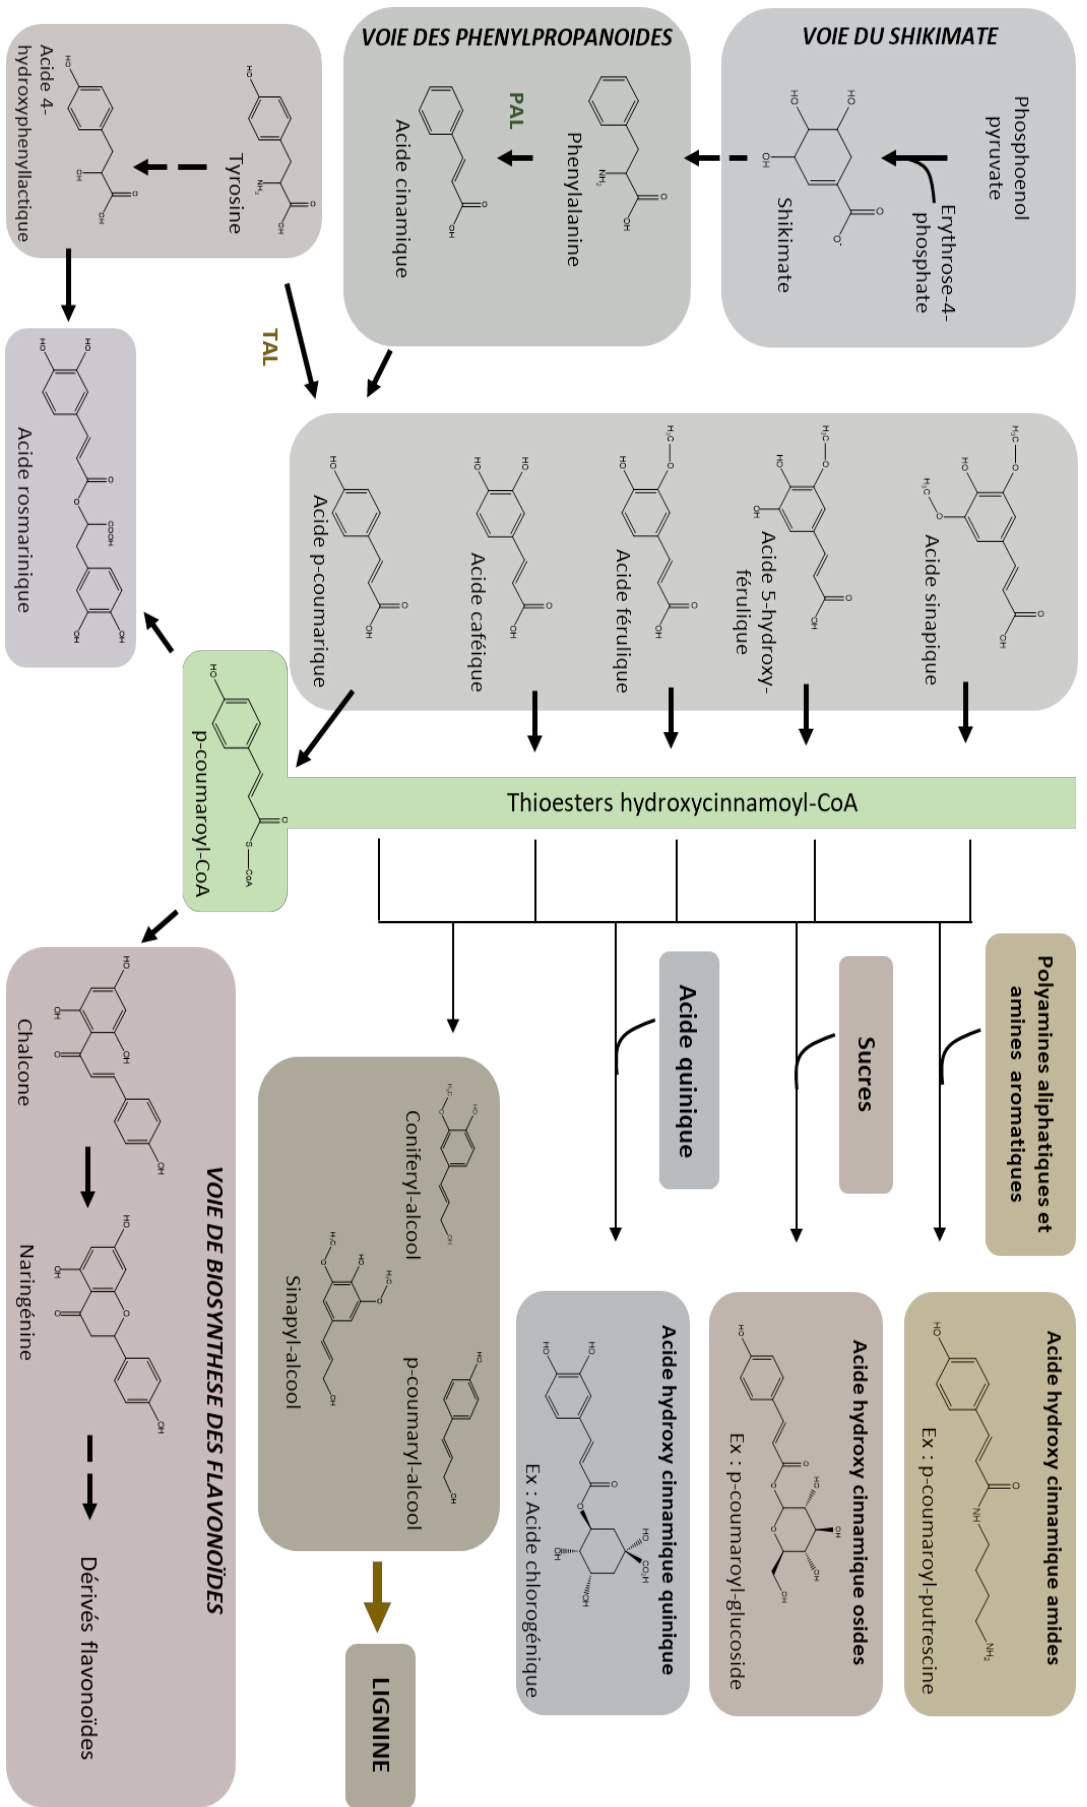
VOIE DU SHIKIMATE

Phosphoenol pyruvate

Erythrose-4-phosphate

Shikimate

VOIE DES PHENYLPROPANOIDES

Phenylalanine

PAL

Acide cinamique

Tyrosine

Acide 4-hydroxyphenyllactique

TAL

Acide rosmarinique

Acide p-coumarique

Acide caféique

Acide férulique

Acide 5-hydroxy-férulique

Acide sinapique

p-coumaroyl-CoA

Thioesters hydroxycinnamoyl-CoA

Polyamines aliphatiques et amines aromatiques

Sucres

Acide quinique

Acide hydroxy cinnamique amides

Ex : p-coumaroyl-putrescine

Acide hydroxy cinnamique osides

Ex : p-coumaroyl-glucoside

Acide hydroxy cinnamique quinique

Ex : Acide chlorogénique

Coniferyl-alcool

Sinapyl-alcool

p-coumaryl-alcool

LIGNINE

VOIE DE BIOSYNTHESE DES FLAVONOÏDES

Chalcone

Naringénine

Dérivés flavonoides